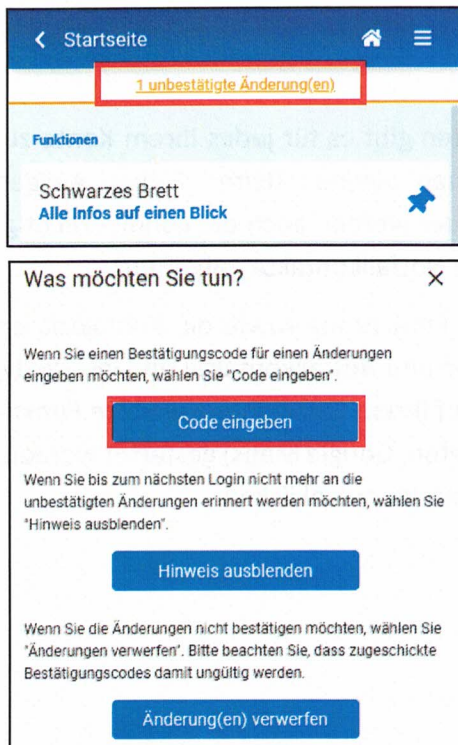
Startseite

1 unbestätigte Änderung(en)

Funktionen

Schwarzes Brett
Alle Infos auf einen Blick

Was möchten Sie tun?

Wenn Sie einen Bestätigungscode für einen Änderungen eingeben möchten, wählen Sie "Code eingeben".

Code eingeben

Wenn Sie bis zum nächsten Login nicht mehr an die unbestätigten Änderungen erinnert werden möchten, wählen Sie "Hinweis ausblenden".

Hinweis ausblenden

Wenn Sie die Änderungen nicht bestätigen möchten, wählen Sie "Änderungen verwerfen". Bitte beachten Sie, dass zugeschickte Bestätigungscodes damit ungültig werden.

Änderung(en) verwerfen